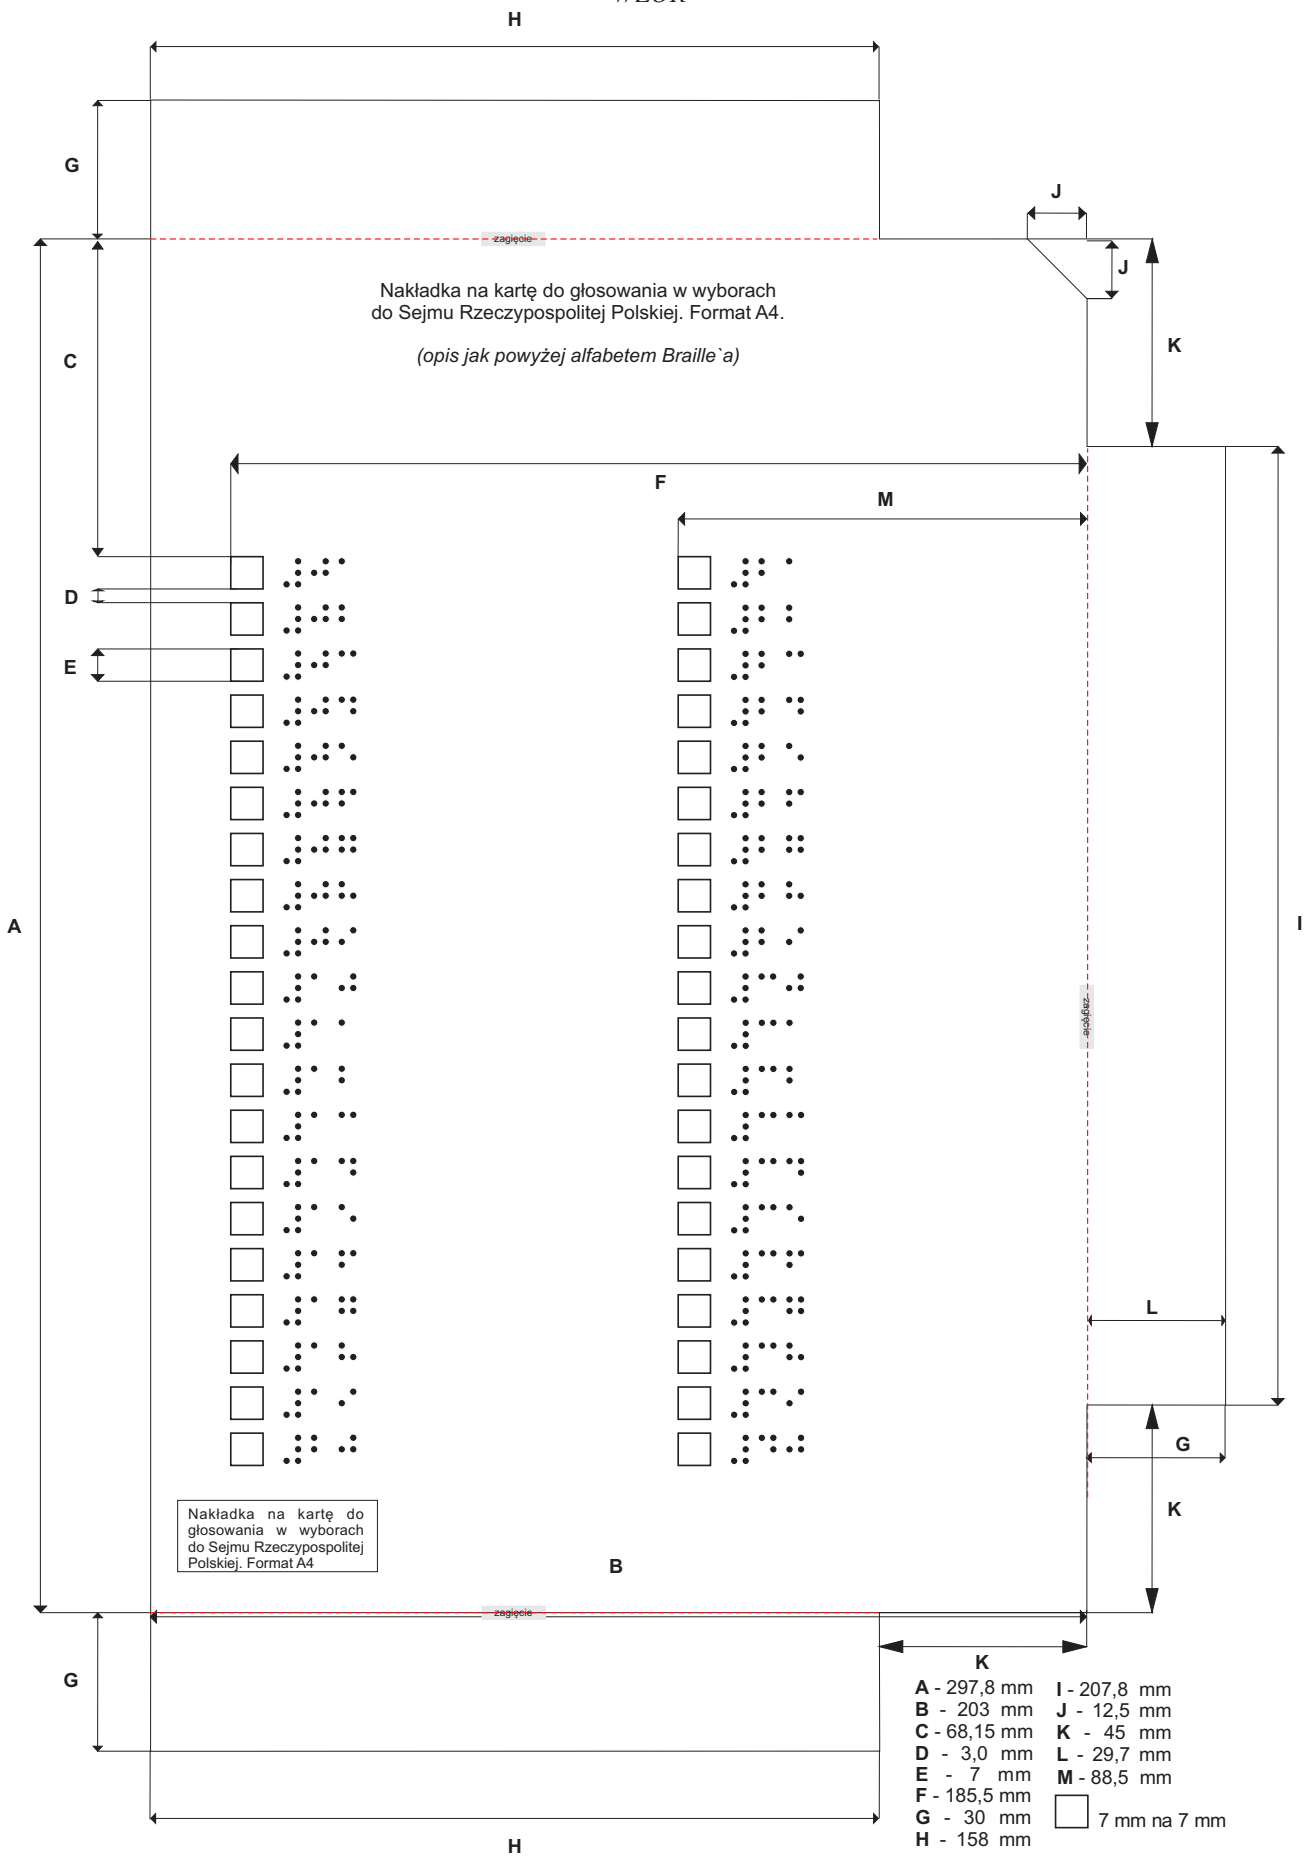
WZÓR

H

G

J

zagięcie

J

Nakładka na kartę do głosowania w wyborach do Sejmu Rzeczypospolitej Polskiej. Format A4.

*(opis jak powyżej alfabetem Braille`a)*

C

K

F

M

D

E

A

zagięcie

I

L

G

K

Nakładka na kartę do głosowania w wyborach do Sejmu Rzeczypospolitej Polskiej. Format A4

B

zagięcie

G

K

**A** - 297,8 mm
**B** - 203 mm
**C** - 68,15 mm
**D** - 3,0 mm
**E** - 7 mm
**F** - 185,5 mm
**G** - 30 mm
**H** - 158 mm

**I** - 207,8 mm
**J** - 12,5 mm
**K** - 45 mm
**L** - 29,7 mm
**M** - 88,5 mm

7 mm na 7 mm

H